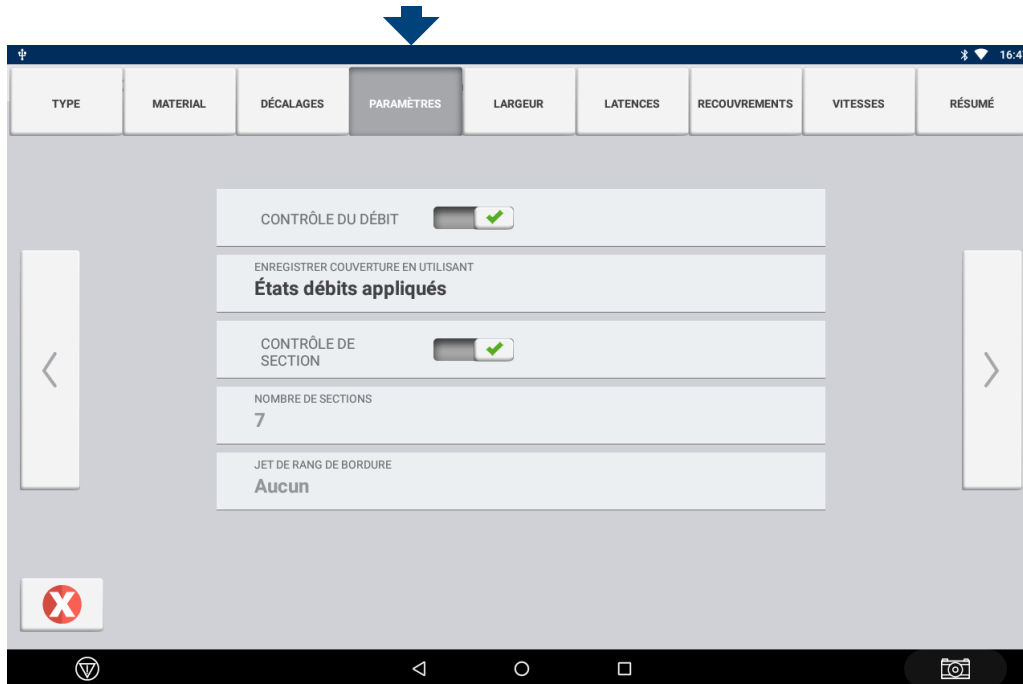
16:4

TYPE | MATERIAL | DÉCALAGES | PARAMÈTRES | LARGEUR | LATENCES | RECOUVREMENTS | VITESSES | RÉSUMÉ

CONTRÔLE DU DÉBIT

ENREGISTRER COUVERTURE EN UTILISANT
États débits appliqués

CONTRÔLE DE SECTION

NOMBRE DE SECTIONS
7

JET DE RANG DE BORDURE
Aucun